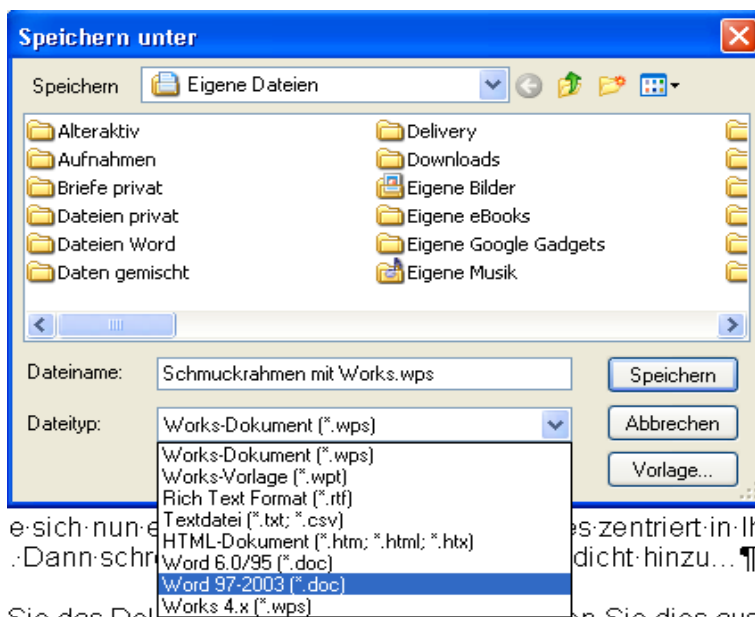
Speichern unter

Speichern
Eigene Dateien

Alteraktiv
Aufnahmen
Briefe privat
Dateien privat
Dateien Word
Daten gemischt
Delivery
Downloads
Eigene Bilder
Eigene eBooks
Eigene Google Gadgets
Eigene Musik

Dateiname:
Schmuckrahmen mit Works.wps
Speichern

Dateityp:
Works-Dokument (*.wps)
Abbrechen
Vorlage...

Works-Dokument (*.wps)
Works-Vorlage (*.wpt)
Rich Text Format (*.rtf)
Textdatei (*.txt; *.csv)
HTML-Dokument (*.htm; *.html; *.htx)
Word 6.0/95 (*.doc)
Word 97-2003 (*.doc)
Works 4.x (*.wps)

e·sich·nun·e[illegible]es·zentriert·in·Ih
.·Dann·schre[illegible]dicht·hinzu...¶
Sie·das·Dok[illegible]n·Sie·dies·aus